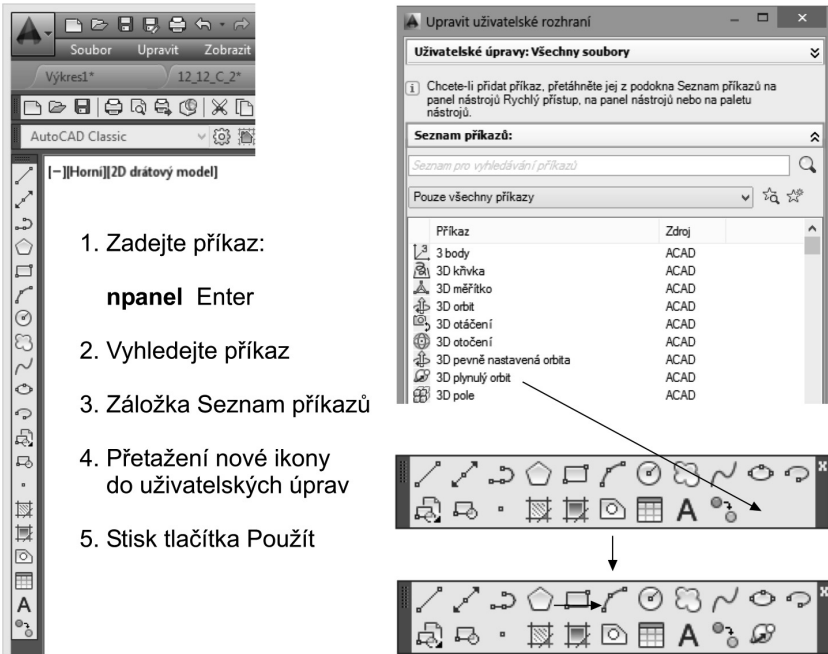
Soubor Upravit Zobrazit

Výkres1* 12_12_C_2*

AutoCAD Classic

[−][Horní][2D drátový model]

1. Zadejte příkaz:

**npanel** Enter

2. Vyhledejte příkaz

3. Záložka Seznam příkazů

4. Přetažení nové ikony do uživatelských úprav

5. Stisk tlačítka Použít

Upravit uživatelské rozhraní

Uživatelské úpravy: Všechny soubory

Chcete-li přidat příkaz, přetáhněte jej z podokna Seznam příkazů na panel nástrojů Rychlý přístup, na panel nástrojů nebo na paletu nástrojů.

Seznam příkazů:

Seznam pro vyhledávání příkazů

Pouze všechny příkazy

| Příkaz | Zdroj |
|---|---|
| 3 body | ACAD |
| 3D křivka | ACAD |
| 3D měřítko | ACAD |
| 3D orbit | ACAD |
| 3D otáčení | ACAD |
| 3D otočení | ACAD |
| 3D pevně nastavená orbita | ACAD |
| 3D plynulý orbit | ACAD |
| 3D pole | ACAD |

A

A